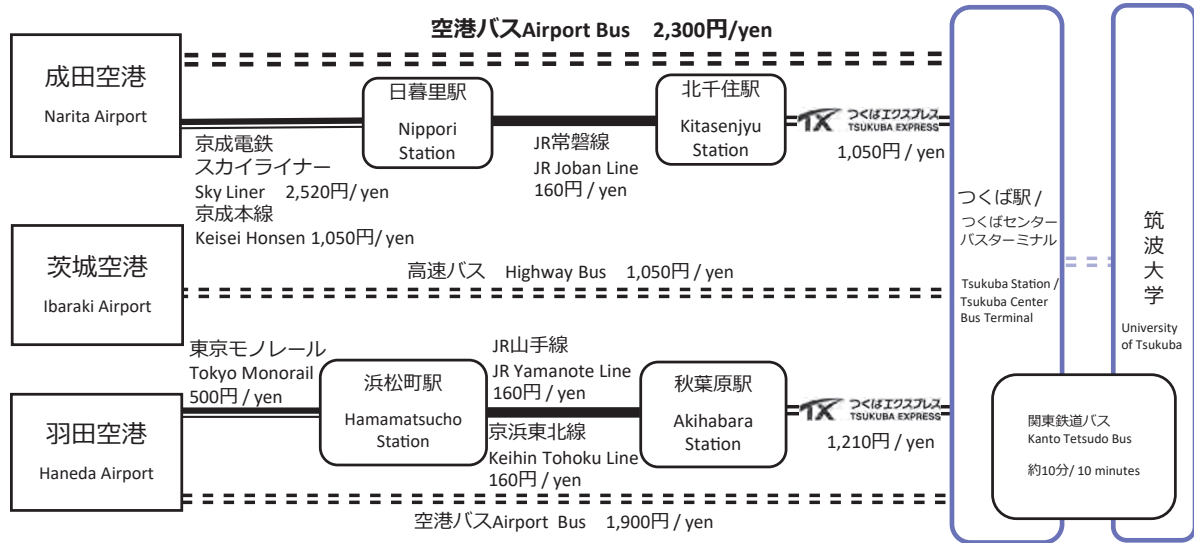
空港バスAirport Bus 2,300円/yen

成田空港
Narita Airport

日暮里駅
Nippori Station

北千住駅
Kitasenjyu Station

京成電鉄
スカイライナー
Sky Liner 2,520円/ yen
京成本線
Keisei Honsen 1,050円/ yen

JR常磐線
JR Joban Line
160円 / yen

TX つくばエクスプレス TSUKUBA EXPRESS
1,050円 / yen

つくば駅 /
つくばセンター
バスターミナル
Tsukuba Station /
Tsukuba Center
Bus Terminal

筑波大学
University of Tsukuba

茨城空港
Ibaraki Airport

高速バス Highway Bus 1,050円 / yen

東京モノレール
Tokyo Monorail
500円 / yen

浜松町駅
Hamamatsucho Station

JR山手線
JR Yamanote Line
160円 / yen
京浜東北線
Keihin Tohoku Line
160円 / yen

秋葉原駅
Akihabara Station

TX つくばエクスプレス TSUKUBA EXPRESS
1,210円 / yen

関東鉄道バス
Kanto Tetsudo Bus
約10分/ 10 minutes

羽田空港
Haneda Airport

空港バスAirport Bus 1,900円 / yen